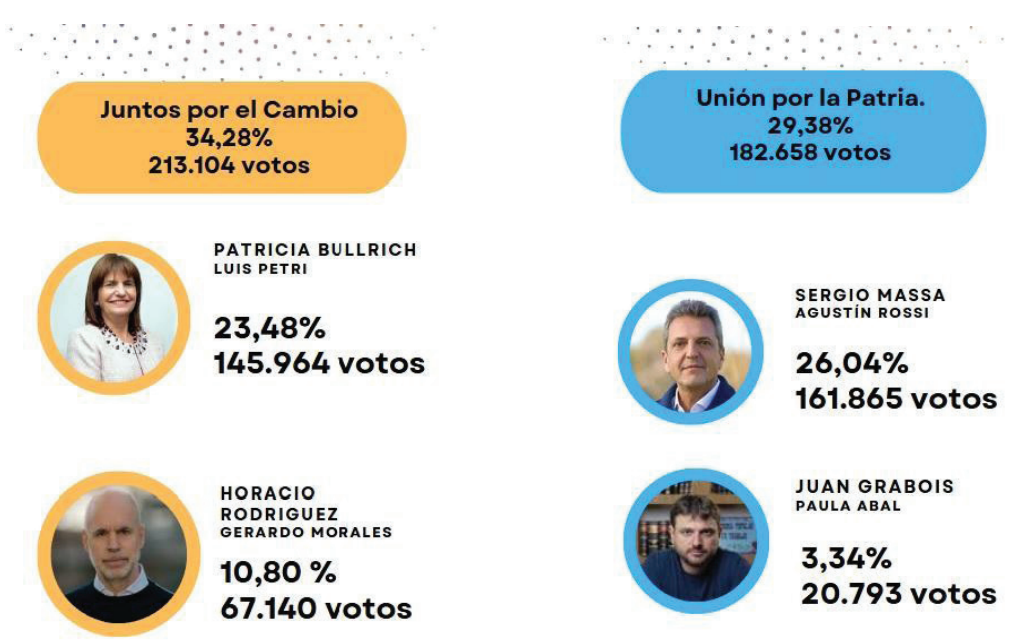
Juntos por el Cambio
34,28%
213.104 votos

PATRICIA BULLRICH
LUIS PETRI

23,48%
145.964 votos

HORACIO RODRIGUEZ
GERARDO MORALES

10,80 %
67.140 votos

Unión por la Patria.
29,38%
182.658 votos

SERGIO MASSA
AGUSTÍN ROSSI

26,04%
161.865 votos

JUAN GRABOIS
PAULA ABAL

3,34%
20.793 votos